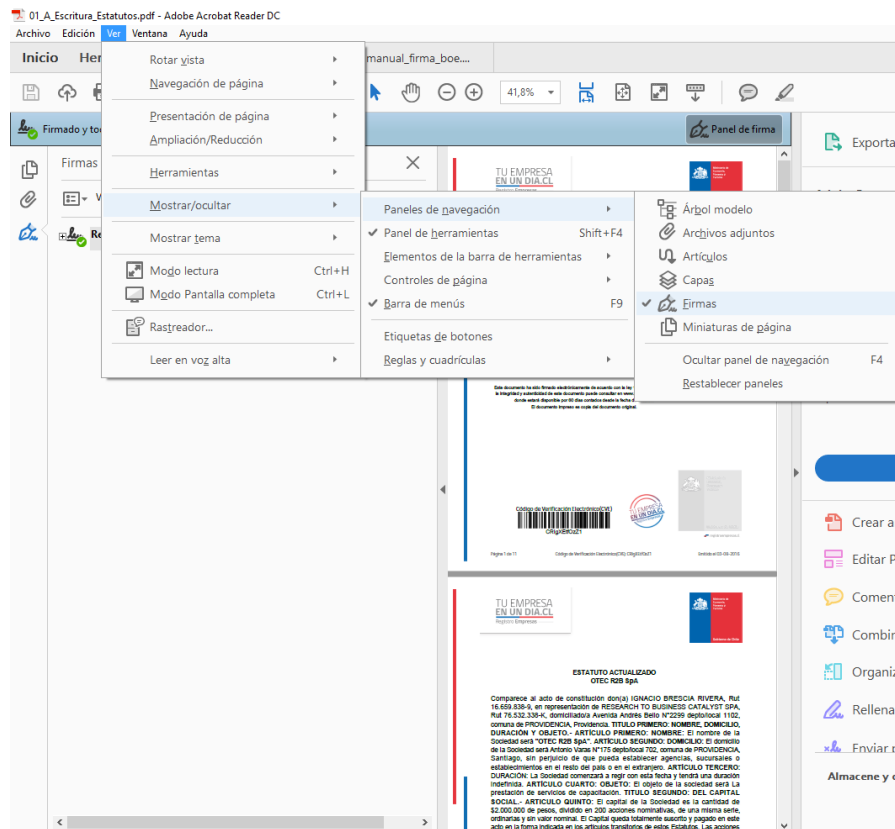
01_A_Escritura_Estatutos.pdf - Adobe Acrobat Reader DC
Archivo Edición Ver Ventana Ayuda
Inicio Her
manual_firma_boe...
41,8%
Firmado y to
Panel de firma
Exporta
Firmas
Re
Rotar vista
Navegación de página
Presentación de página
Ampliación/Reducción
Herramientas
Mostrar/ocultar
Mostrar tema
Modo lectura Ctrl+H
Modo Pantalla completa Ctrl+L
Rastreador...
Leer en voz alta
Paneles de navegación
Panel de herramientas Shift+F4
Elementos de la barra de herramientas
Controles de página
Barra de menús F9
Etiquetas de botones
Reglas y cuadrículas
Árbol modelo
Archivos adjuntos
Artículos
Capas
Firmas
Miniaturas de página
Ocultar panel de navegación F4
Restablecer paneles
TU EMPRESA EN UN DIA.CL
Registro Empresas
Este documento ha sido firmado electrónicamente de acuerdo con la ley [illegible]
El documento impreso es copia del documento original.
Código de Verificación Electrónico(CVE)
TU EMPRESA EN UN DIA.CL
Registro Empresas
ESTATUTO ACTUALIZADO
OTEC R2B SpA
Comparece al acto de constitucion don(a) IGNACIO BRESCIA RIVERA, Rut 16.659.838-9, en representación de RESEARCH TO BUSINESS CATALYST SPA, Rut 76.532.338-K, domiciliado/a Avenida Andrés Bello N°2299 depto/local 1102, comuna de PROVIDENCIA, Providencia. TITULO PRIMERO: NOMBRE, DOMICILIO, DURACIÓN Y OBJETO.- ARTÍCULO PRIMERO: NOMBRE: El nombre de la Sociedad será "OTEC R2B SpA". ARTÍCULO SEGUNDO: DOMICILIO: El domicilio de la Sociedad será Antonio Varas N°175 depto/local 702, comuna de PROVIDENCIA, Santiago, sin perjuicio de que pueda establecer agencias, sucursales o establecimientos en el resto del país o en el extranjero. ARTÍCULO TERCERO: DURACIÓN: La Sociedad comenzará a regir con esta fecha y tendrá una duración indefinida. ARTÍCULO CUARTO: OBJETO: El objeto de la sociedad será La prestación de servicios de capacitación. TITULO SEGUNDO: DEL CAPITAL SOCIAL.- ARTICULO QUINTO: El capital de la Sociedad es la cantidad de $2.000.000 de pesos, dividido en 200 acciones nominativas, de una misma serie, ordinarias y sin valor nominal. El Capital queda totalmente suscrito y pagado en este acto en la forma indicada en los artículos transitorios de estos Estatutos. Las acciones
Crear a
Editar P
Comen
Combi
Organi
Rellena
Enviar
Almacene y c